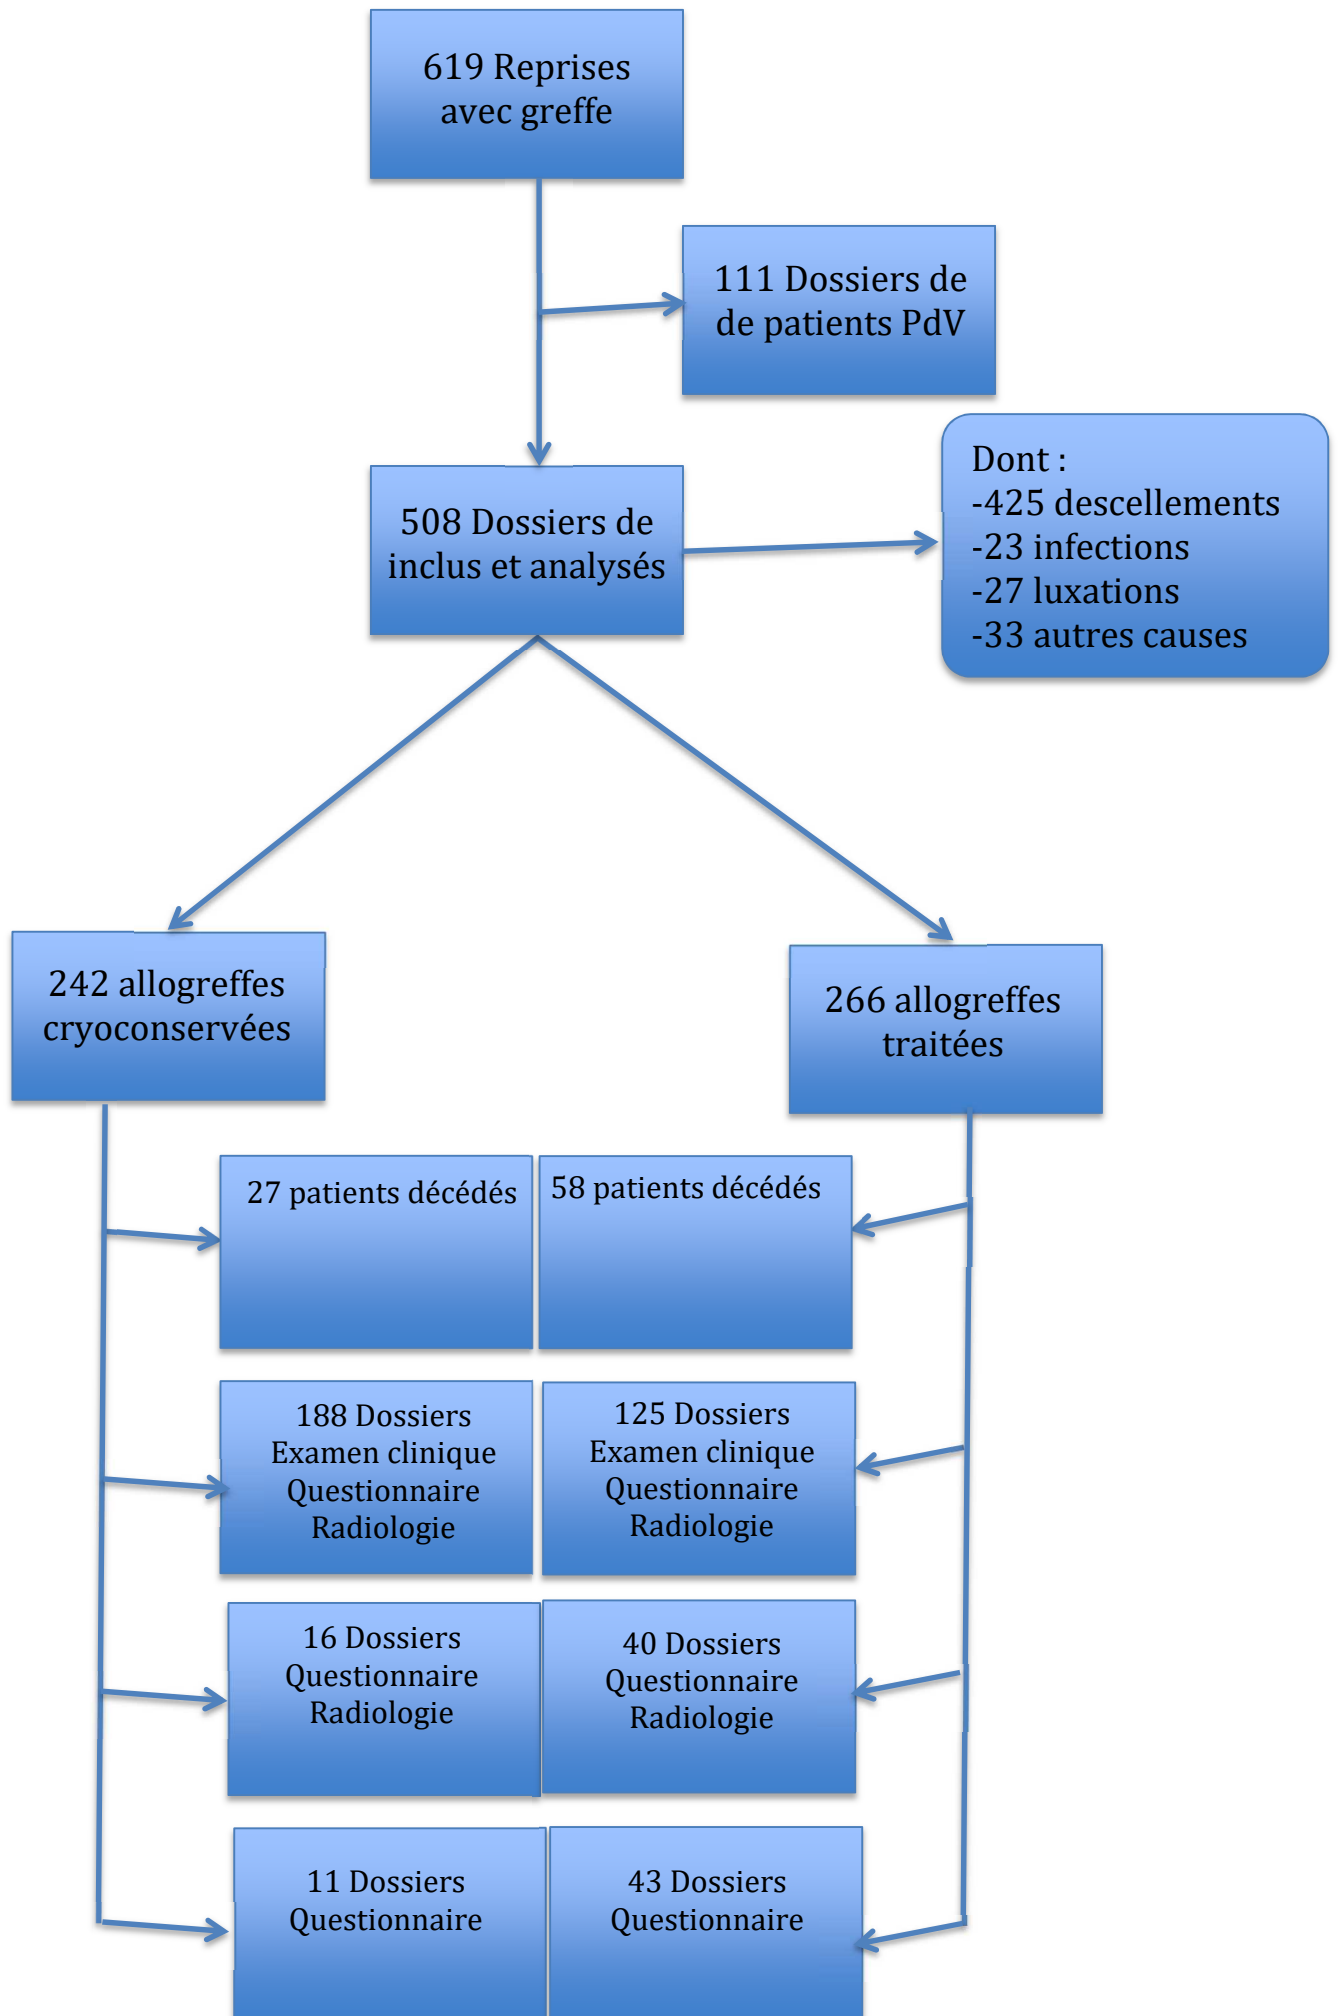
619 Reprises avec greffe

111 Dossiers de de patients PdV

508 Dossiers de inclus et analysés

Dont :
-425 descellements
-23 infections
-27 luxations
-33 autres causes

242 allogreffes cryoconservées

266 allogreffes traitées

27 patients décédés

58 patients décédés

188 Dossiers
Examen clinique
Questionnaire
Radiologie

125 Dossiers
Examen clinique
Questionnaire
Radiologie

16 Dossiers
Questionnaire
Radiologie

40 Dossiers
Questionnaire
Radiologie

11 Dossiers
Questionnaire

43 Dossiers
Questionnaire